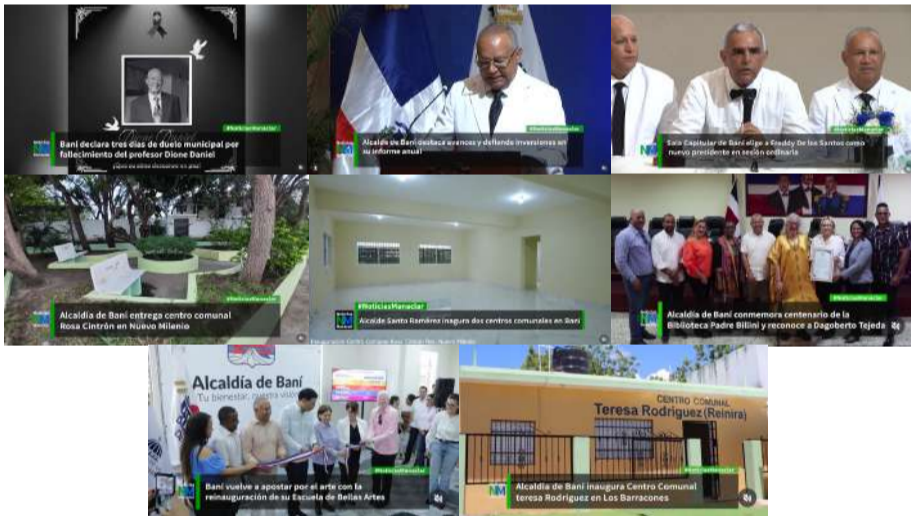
#NoticiasManaclar
Baní declara tres días de duelo municipal por fallecimiento del profesor Dione Daniel

#NoticiasManaclar
Alcalde de Baní destaca avances y defiende inversiones en su informe anual

#NoticiasManaclar
Sala Capitular de Baní elige a Freddy De los Santos como nuevo presidente en sesión ordinaria

#NoticiasManaclar
Alcaldía de Baní entrega centro comunal Rosa Cintrón en Nuevo Milenio

#NoticiasManaclar
Alcalde Santo Ramírez inaugura dos centros comunales en Baní

#NoticiasManaclar
Alcaldía de Baní conmemora centenario de la Biblioteca Padre Billini y reconoce a Dagoberto Tejeda

Alcaldía de Baní
Tu bienestar, nuestra visión

#NoticiasManaclar
Baní vuelve a apostar por el arte con la reinauguración de su Escuela de Bellas Artes

CENTRO COMUNAL
Teresa Rodriguez (Reinira)

#NoticiasManaclar
Alcaldía de Baní inaugura Centro Comunal teresa Rodriguez en Los Barracones